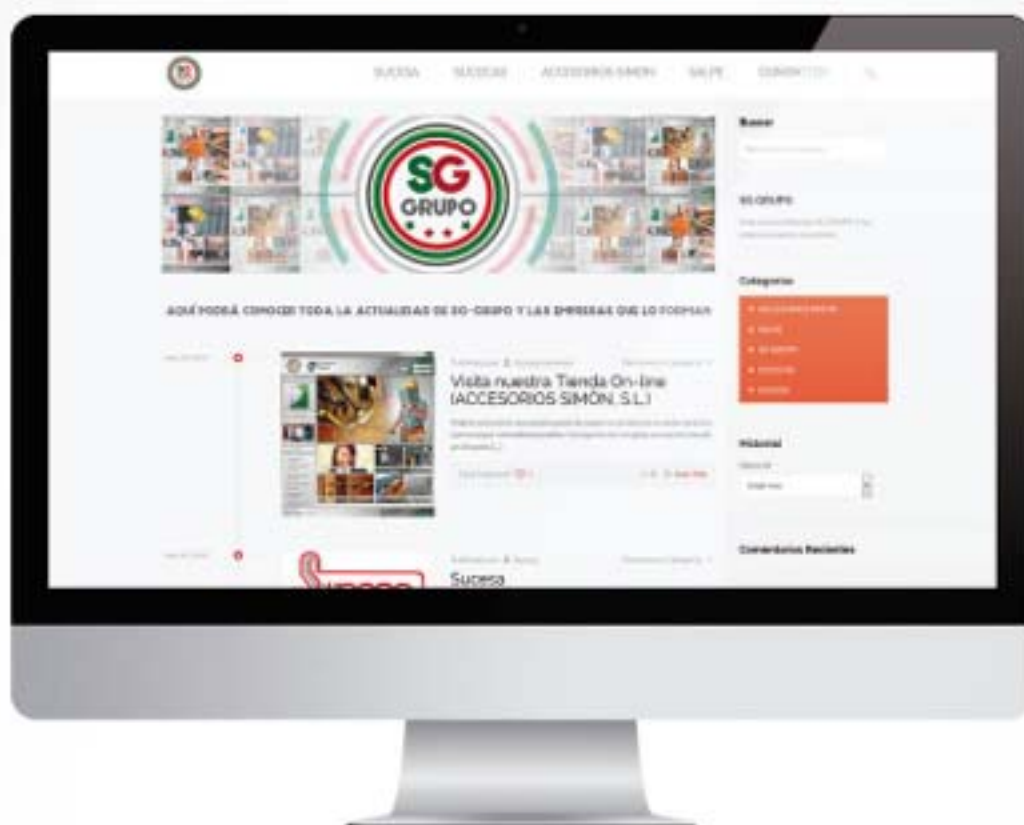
SUCESA SUCESUR ACCESORIOS SIMON SALPE CONTACTO

SG GRUPO

AQUÍ PODRÁ CONOCER TODA LA ACTUALIDAD DE SG-GRUPO Y LAS EMPRESAS QUE LO FORMAN

Visita nuestra Tienda On-line (ACCESORIOS SIMÓN, S.L.)

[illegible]

Sucesa

Buscar

SG GRUPO

Categorías

Historial

Comentarios Recientes